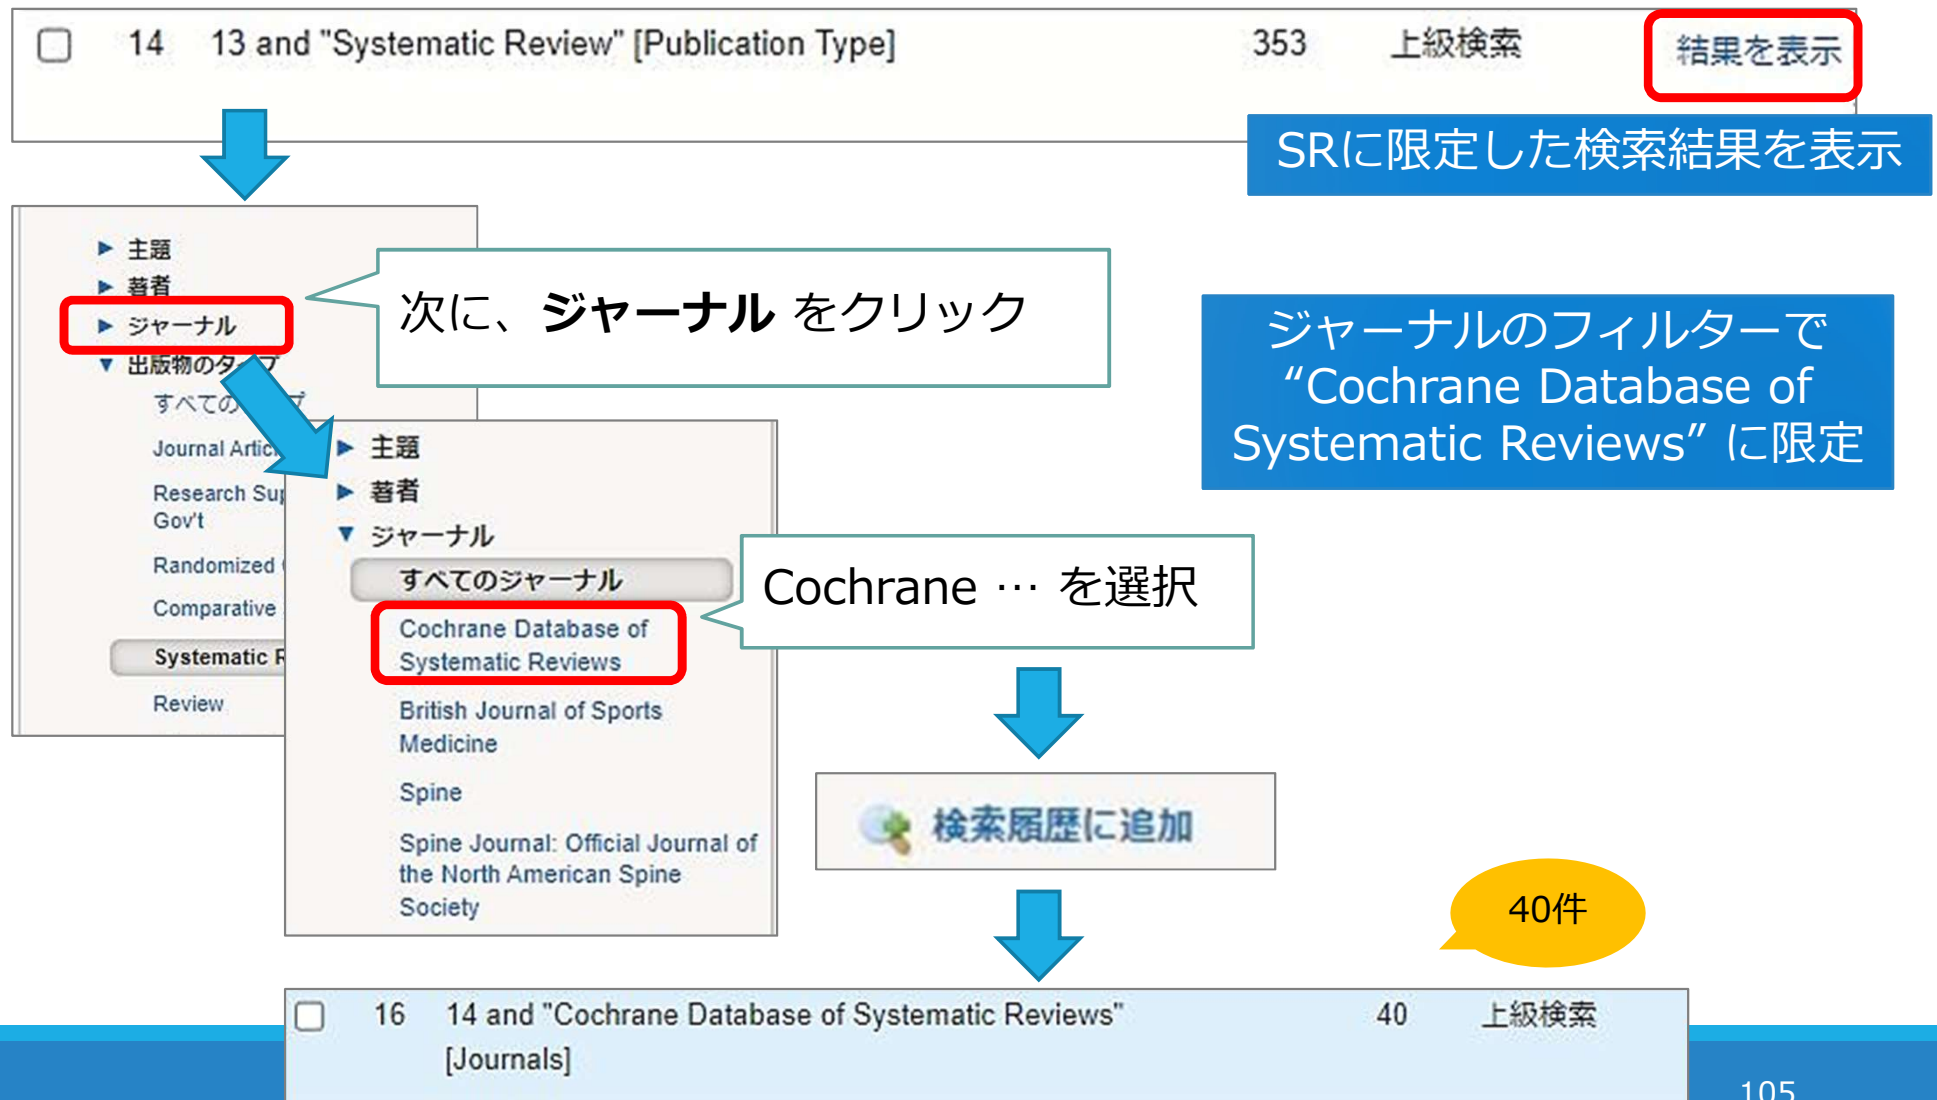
14 13 and "Systematic Review" [Publication Type] 353 上級検索 結果を表示

SRに限定した検索結果を表示

▶ 主題
▶ 著者
▶ ジャーナル
▼ 出版物のタ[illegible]
すべての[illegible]
Journal Artic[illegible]
Research Su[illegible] Gov't
Randomized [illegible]
Comparative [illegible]
Systematic R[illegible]
Review

次に、**ジャーナル** をクリック

ジャーナルのフィルターで "Cochrane Database of Systematic Reviews" に限定

▶ 主題
▶ 著者
▼ ジャーナル
すべてのジャーナル
Cochrane Database of Systematic Reviews
British Journal of Sports Medicine
Spine
Spine Journal: Official Journal of the North American Spine Society

Cochrane … を選択

検索履歴に追加

40件

16 14 and "Cochrane Database of Systematic Reviews" [Journals] 40 上級検索

105